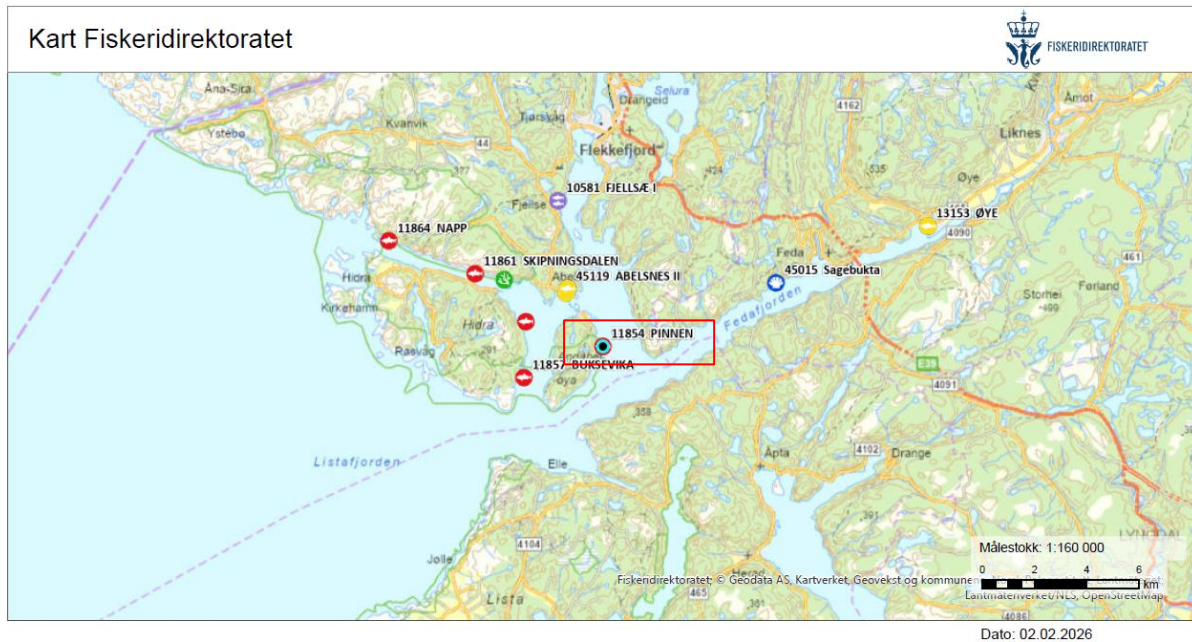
Kart Fiskeridirektoratet

FISKERIDIREKTORATET

Åna-Sira
Ytsebø
Kvanvik
Tjørsvåg
Drangeid
Selura
Flekkefjord
4162
Åmot
Likneس
Øye
10581 FJELLSÆ I
Fjellse
11864 NAPP
13153 ØYE
4090
Feda
45015 Sagebukta
11861 SKIPNINGSDALEN
45119 ABELSNES II
Hidra
Kirkehamn
Hidra
Fedafjorden
Stornes
Førland
11854 PINNEN
Rasvåg
11857 BUKSEVIKA
E39
4091
Listafjorden
Elle
Åpta
4102
Drange
4104
Jølle
Herad
Lista
465
Målestokk: 1:160 000
0 2 4 6 km
Fiskeridirektoratet; © Geodata AS, Kartverket, Geovekst og kommuner, Lantmäteriet/NLS, OpenStreetMap
4086

Dato: 02.02.2026